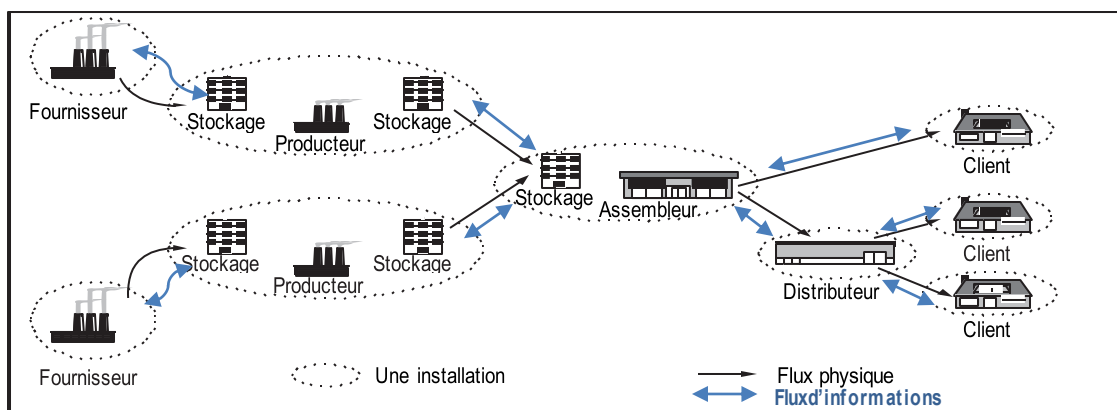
Fournisseur

Stockage

Producteur

Stockage

Stockage

Assembleur

Client

Client

Distributeur

Client

Stockage

Producteur

Stockage

Fournisseur

Une installation

Flux physique

Fluxd'informations